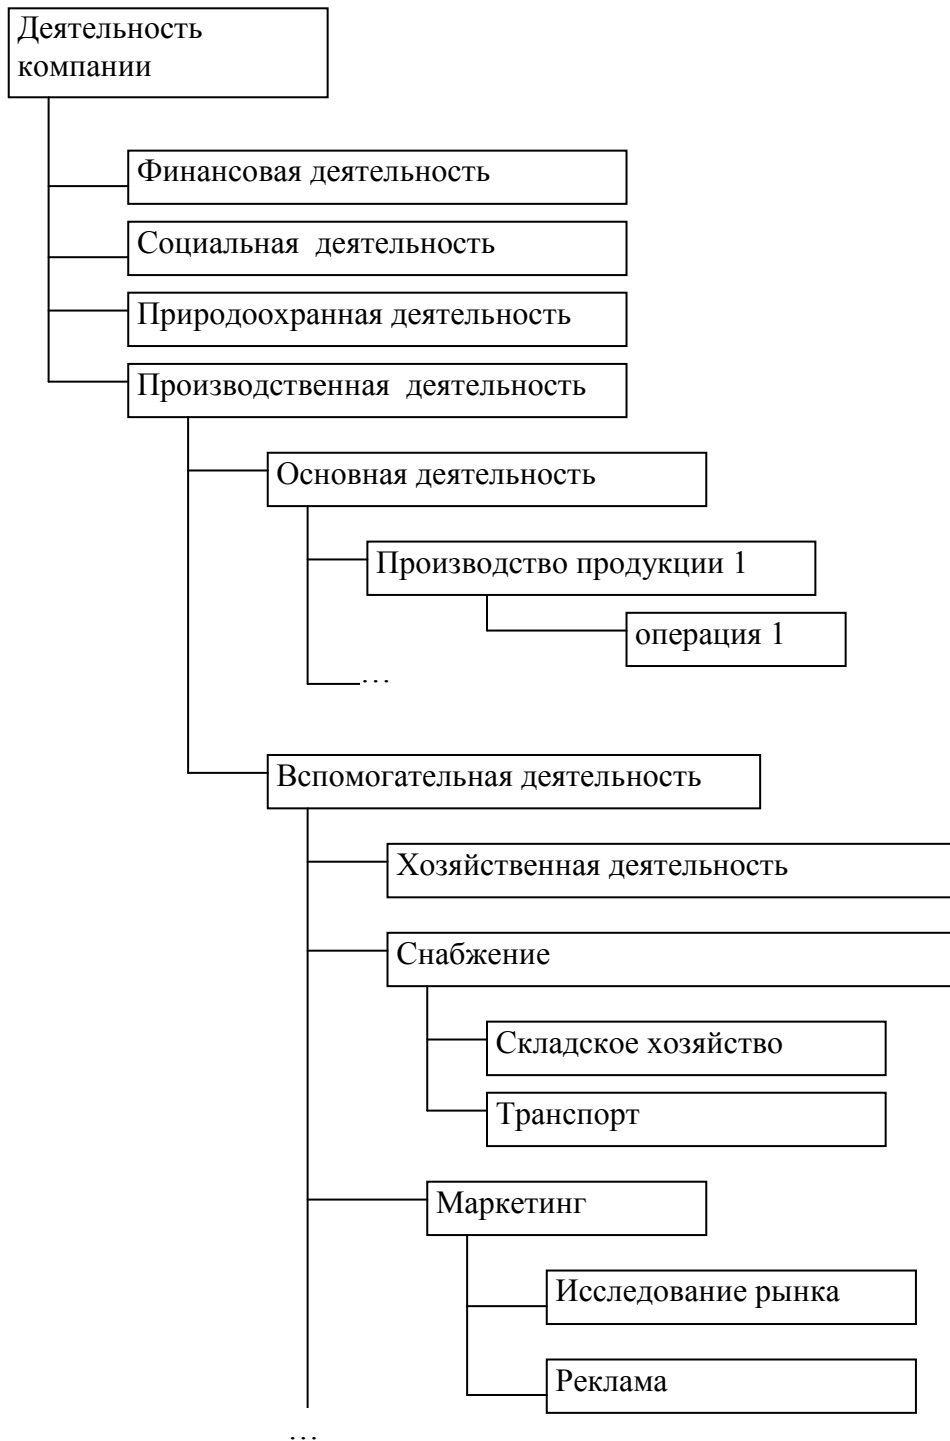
Деятельность компании

Финансовая деятельность

Социальная деятельность

Природоохранная деятельность

Производственная деятельность

Основная деятельность

Производство продукции 1

операция 1

…

Вспомогательная деятельность

Хозяйственная деятельность

Снабжение

Складское хозяйство

Транспорт

Маркетинг

Исследование рынка

Реклама

…